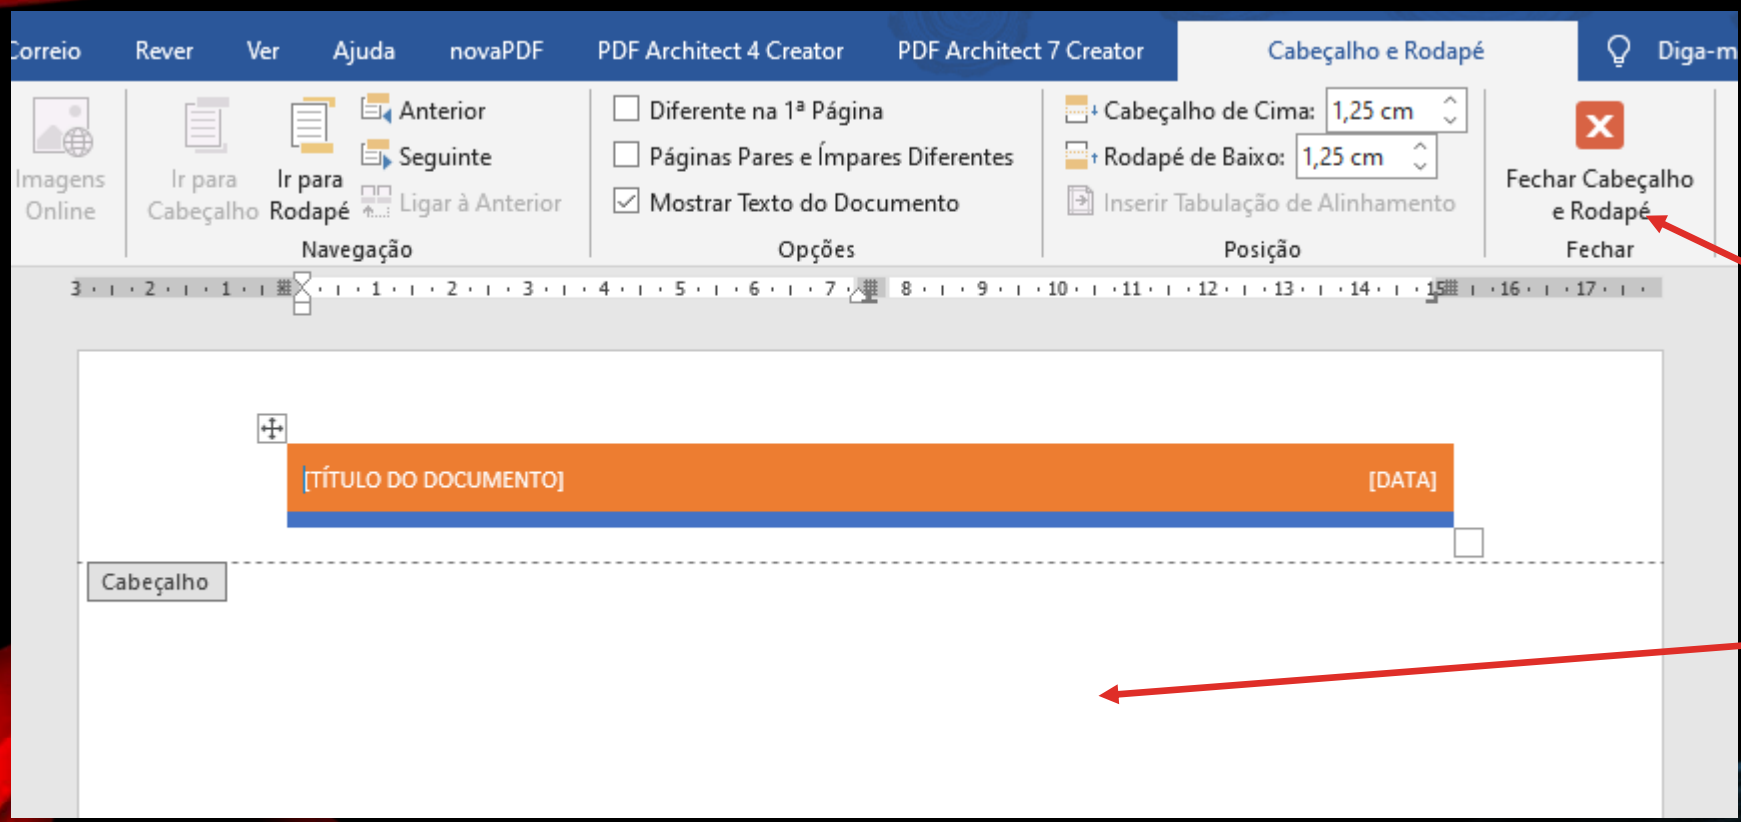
Correio Rever Ver Ajuda novaPDF PDF Architect 4 Creator PDF Architect 7 Creator Cabeçalho e Rodapé Diga-m

Imagens Online

Ir para Cabeçalho

Ir para Rodapé

Anterior

Seguinte

Ligar à Anterior

Navegação

Diferente na 1ª Página

Páginas Pares e Ímpares Diferentes

Mostrar Texto do Documento

Opções

Cabeçalho de Cima: 1,25 cm

Rodapé de Baixo: 1,25 cm

Inserir Tabulação de Alinhamento

Posição

Fechar Cabeçalho e Rodapé

Fechar

3 · 2 · 1 · 1 · 2 · 3 · 4 · 5 · 6 · 7 · 8 · 9 · 10 · 11 · 12 · 13 · 14 · 15 · 16 · 17

[TÍTULO DO DOCUMENTO] [DATA]

Cabeçalho